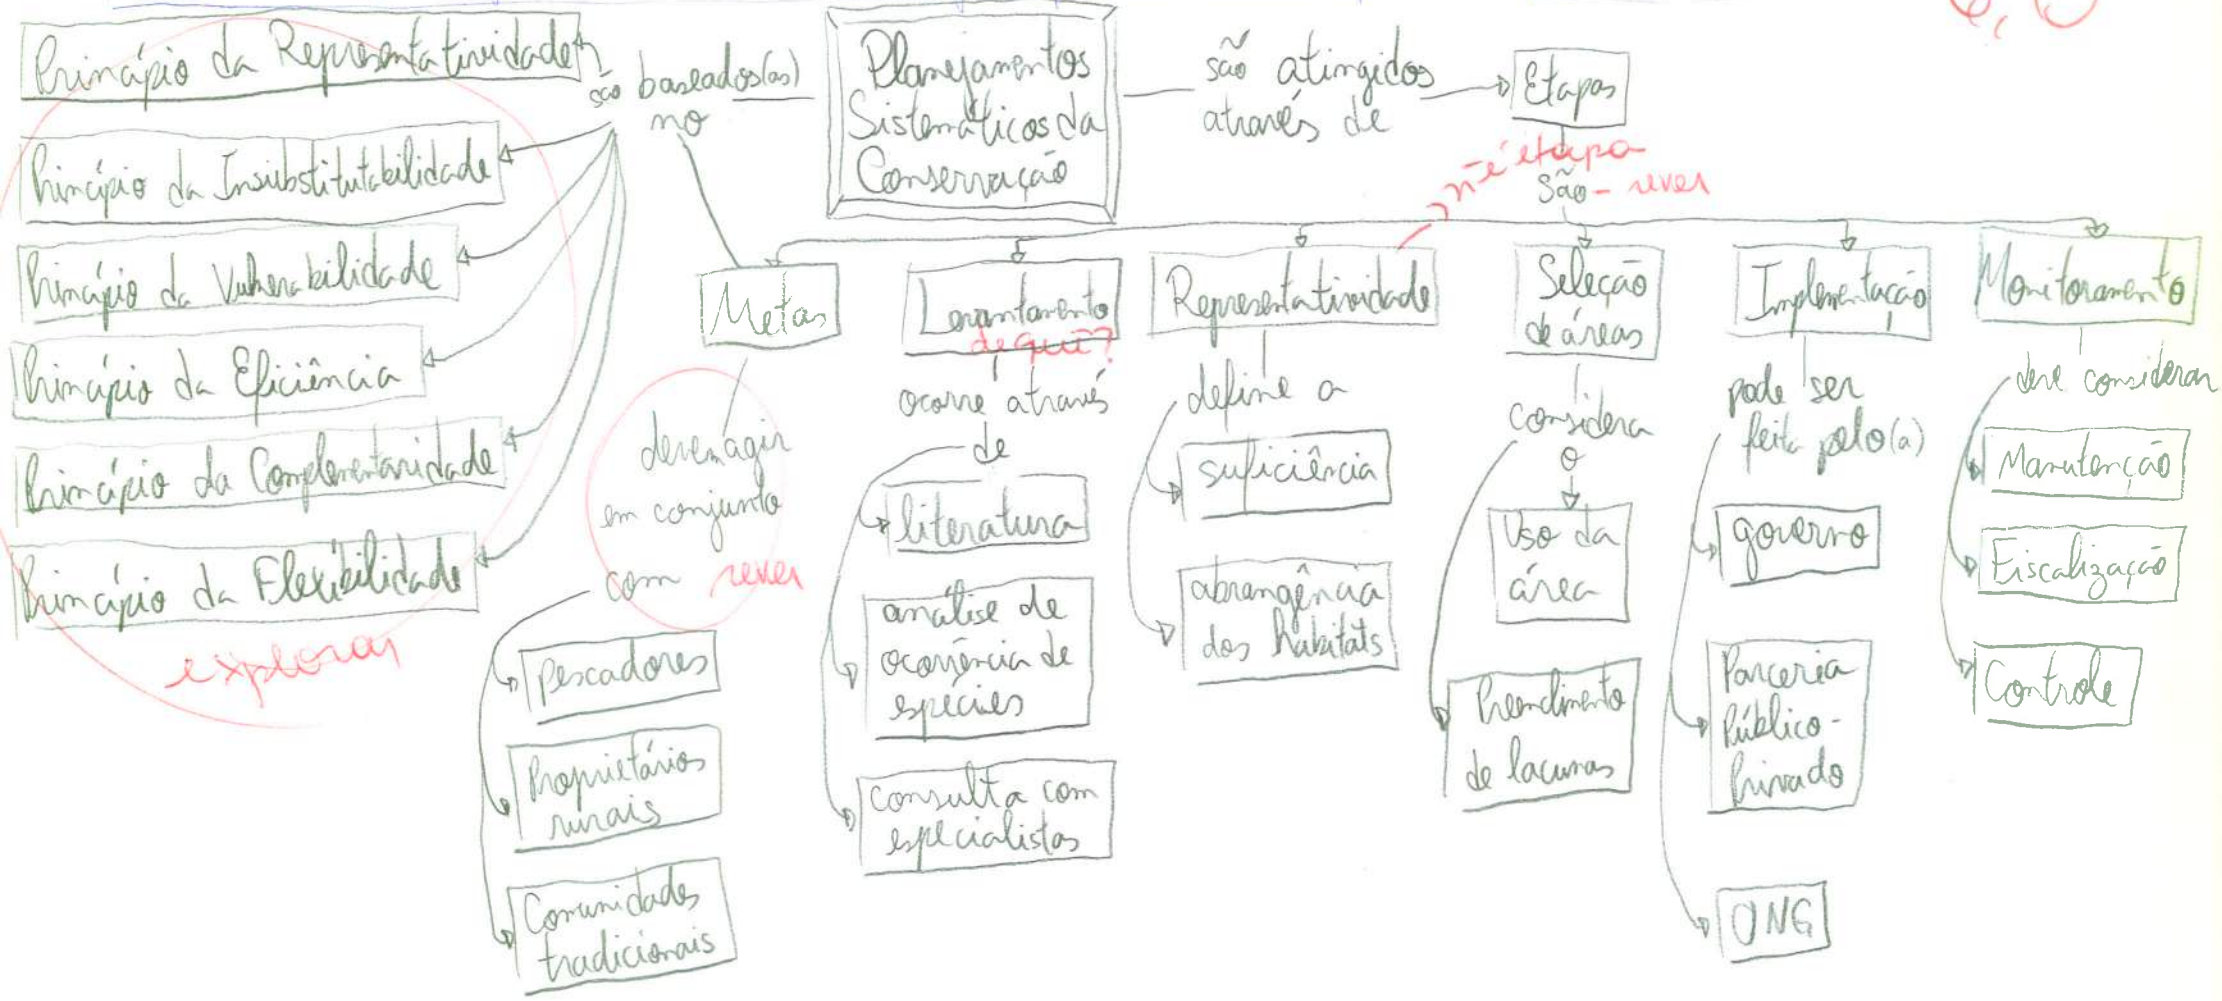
Planejamentos Sistemáticos da Conservação

são baseados(as) no

Princípio da Representatividade
Princípio da Insubstitutabilidade
Princípio da Vulnerabilidade
Princípio da Eficiência
Princípio da Complementaridade
Princípio da Flexibilidade

explorar

são atingidos através de

Etapas

não é etapa

são - rever

Metas

devem agir em conjunto com

rever

Pescadores
Proprietários rurais
Comunidades tradicionais

Levantamento

de quê?

ocorre através de

literatura
análise de ocorrência de espécies
consulta com especialistas

Representatividade

define a

suficiência
abrangência dos habitats

Seleção de áreas

considera o

Uso da área
Preenchimento de lacunas

Implementação

pode ser feita pelo(a)

governo
Parceria Público-Privado
ONG

Monitoramento

deve considerar

Manutenção
Fiscalização
Controle